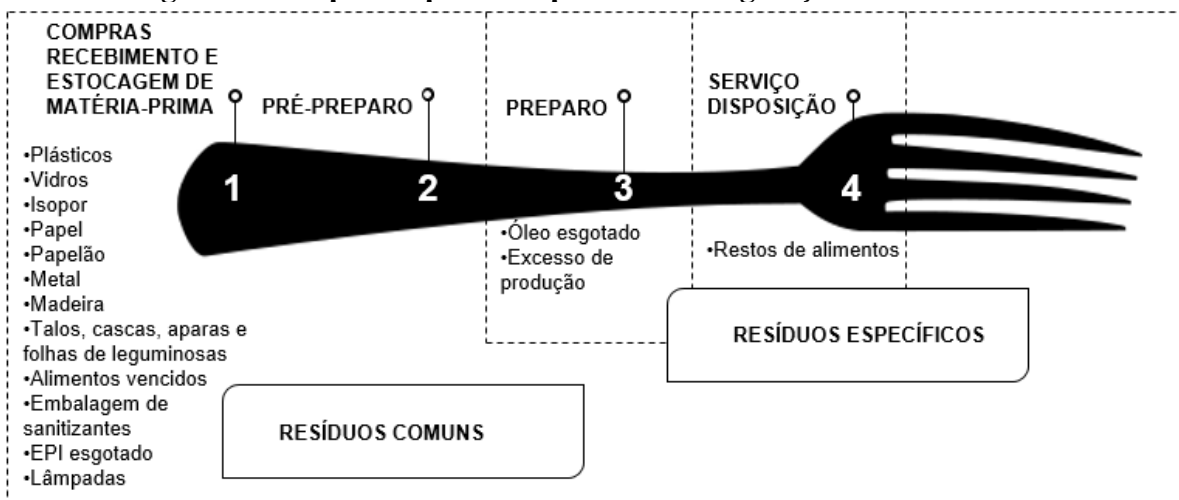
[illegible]

COMPRAS RECEBIMENTO E ESTOCAGEM DE MATÉRIA-PRIMA

PRÉ-PREPARO

PREPARO

SERVIÇO DISPOSIÇÃO

1

2

3

4

•Plásticos
•Vidros
•Isopor
•Papel
•Papelão
•Metal
•Madeira
•Talos, cascas, aparas e folhas de leguminosas
•Alimentos vencidos
•Embalagem de sanitizantes
•EPI esgotado
•Lâmpadas

RESÍDUOS COMUNS

•Óleo esgotado
•Excesso de produção

•Restos de alimentos

RESÍDUOS ESPECÍFICOS